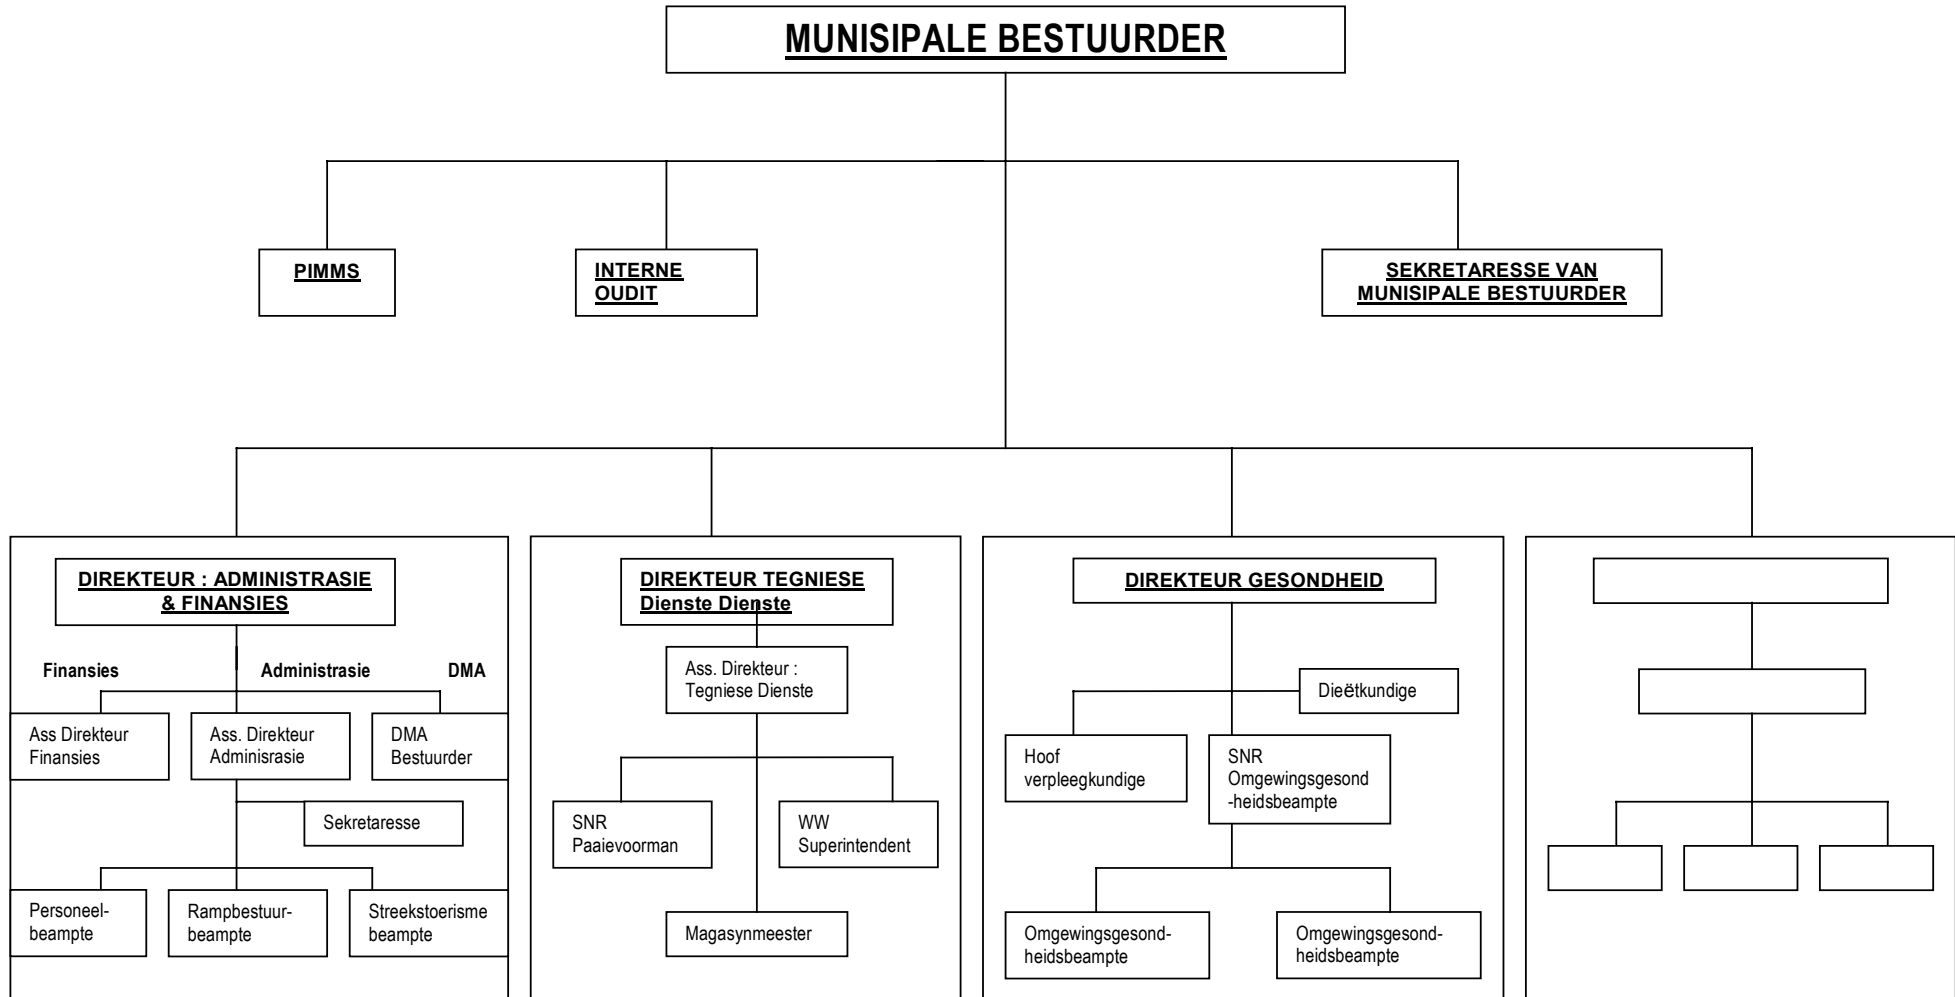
MUNISIPALE BESTUURDER

PIMMS

INTERNE OUDIT

SEKRETARESSE VAN MUNISIPALE BESTUURDER

DIREKTEUR : ADMINISTRASIE & FINANSIES

Finansies

Administrasie

DMA

Ass Direkteur Finansies

Ass. Direkteur Adminisrasie

DMA Bestuurder

Sekretaresse

Personeelbeampte

Rampbestuurbeampte

Streekstoerisme beampte

DIREKTEUR TEGNIESE Dienste Dienste

Ass. Direkteur : Tegniese Dienste

SNR Paaievoorman

WW Superintendent

Magasynmeester

DIREKTEUR GESONDHEID

Dieëtkundige

Hoof verpleegkundige

SNR Omgewingsgesond-heidsbeampte

Omgewingsgesondheidsbeampte

Omgewingsgesondheidsbeampte